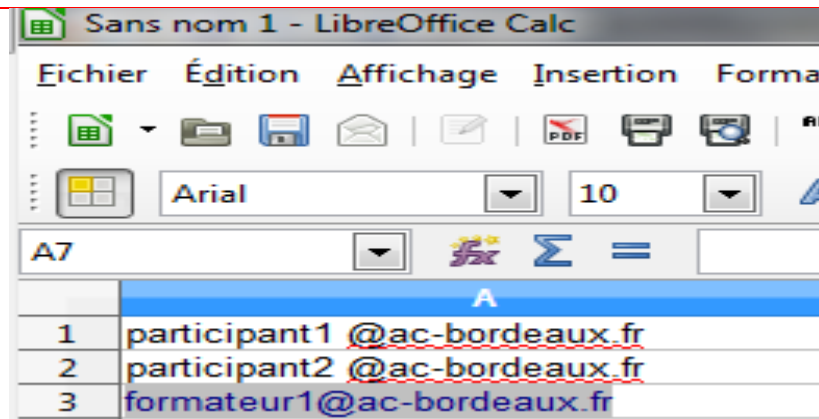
Sans nom 1 - LibreOffice Calc

Fichier Édition Affichage Insertion Forma

PDF

Arial 10

A7

$\Sigma$ =

| | A |
|---|---|
| 1 | participant1 @ac-bordeaux.fr |
| 2 | participant2 @ac-bordeaux.fr |
| 3 | formateur1@ac-bordeaux.fr |